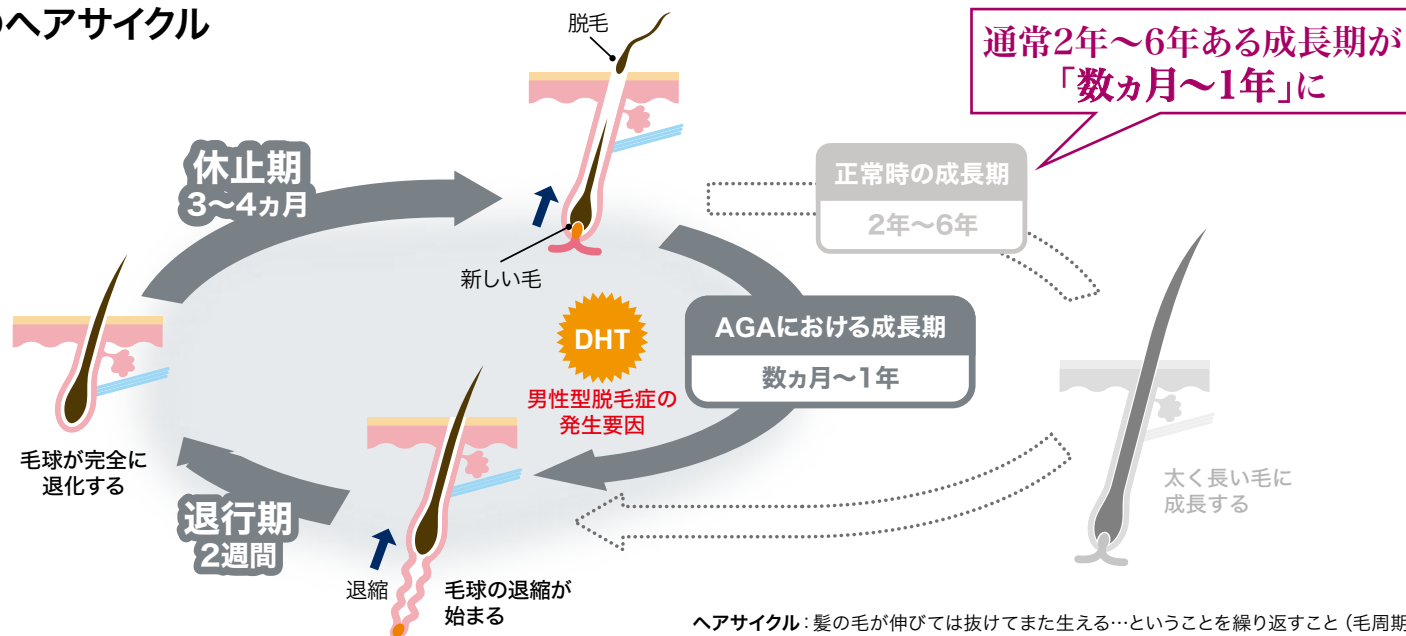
のヘアサイクル

脱毛

通常2年〜6年ある成長期が
「数ヵ月〜1年」に

休止期
3〜4ヵ月

正常時の成長期
2年〜6年

新しい毛

DHT
男性型脱毛症の
発生要因

AGAにおける成長期
数ヵ月〜1年

毛球が完全に
退化する

太く長い毛に
成長する

退行期
2週間

退縮

毛球の退縮が
始まる

ヘアサイクル：髪の毛が伸びては抜けてまた生える…ということを繰り返すこと（毛周期